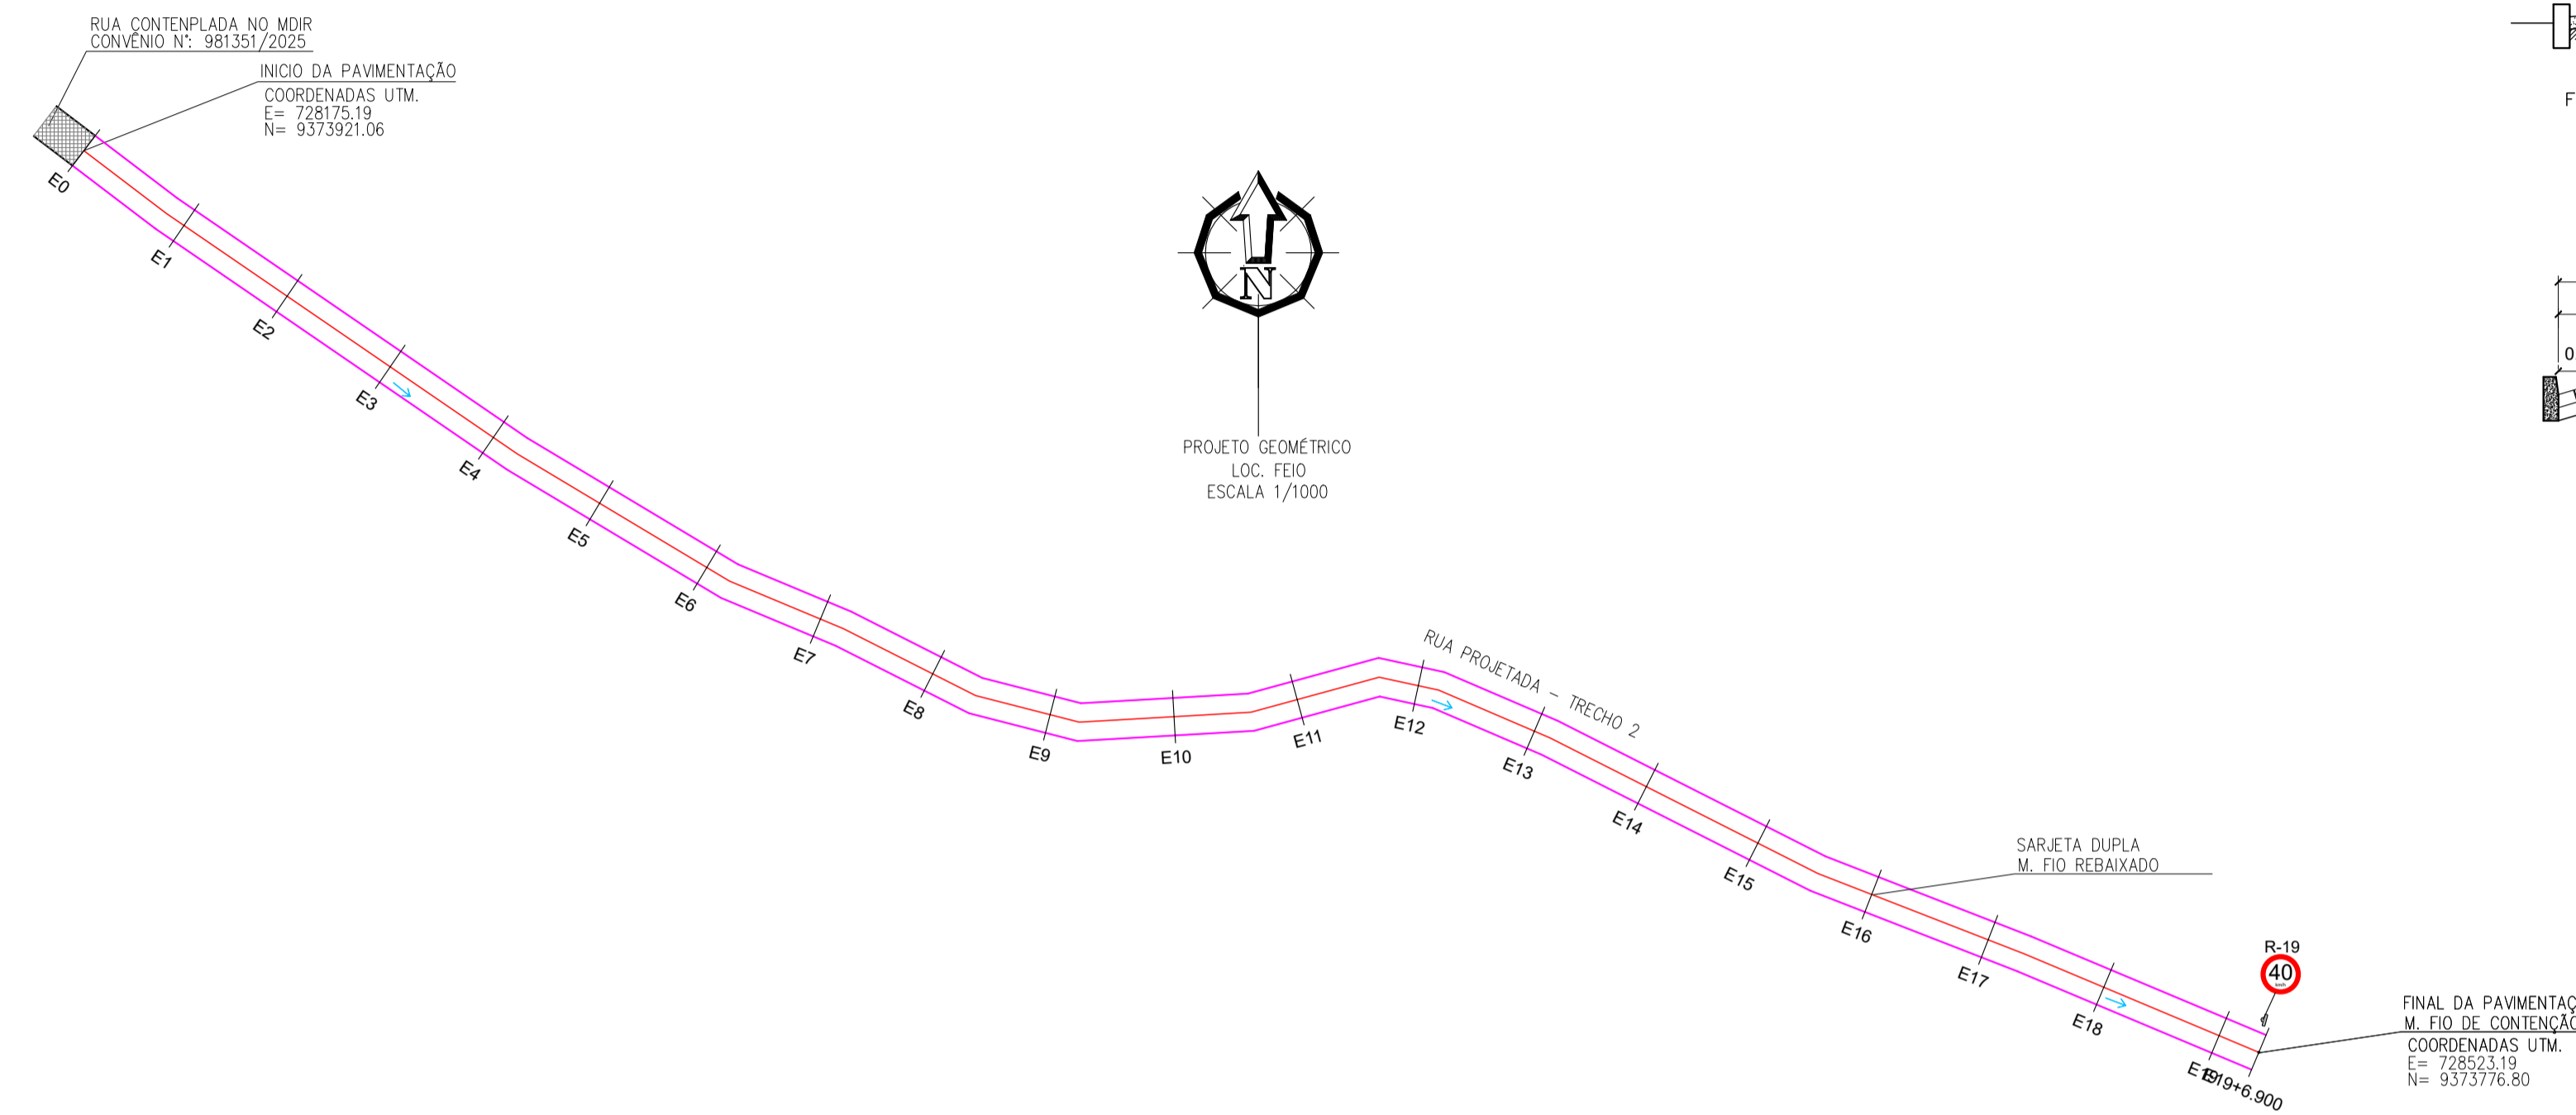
RUA CONTENPLADA NO MDIR
CONVÊNIO N°: 981351/2025

INICIO DA PAVIMENTAÇÃO
COORDENADAS UTM.
E= 728175.19
N= 9373921.06

E0
E1
E2
E3
E4
E5
E6
E7
E8
E9
E10
E11
E12
E13
E14
E15
E16
E17
E18
E19
E19+6.900

N

PROJETO GEOMÉTRICO
LOC. FEIO
ESCALA 1/1000

RUA PROJETADA - TRECHO 2

SARJETA DUPLA
M. FIO REBAIXADO

R-19
40

FINAL DA PAVIMENTAÇ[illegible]
M. FIO DE CONTENÇÃ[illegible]
COORDENADAS UTM.
E= 728523.19
N= 9373776.80

F
0